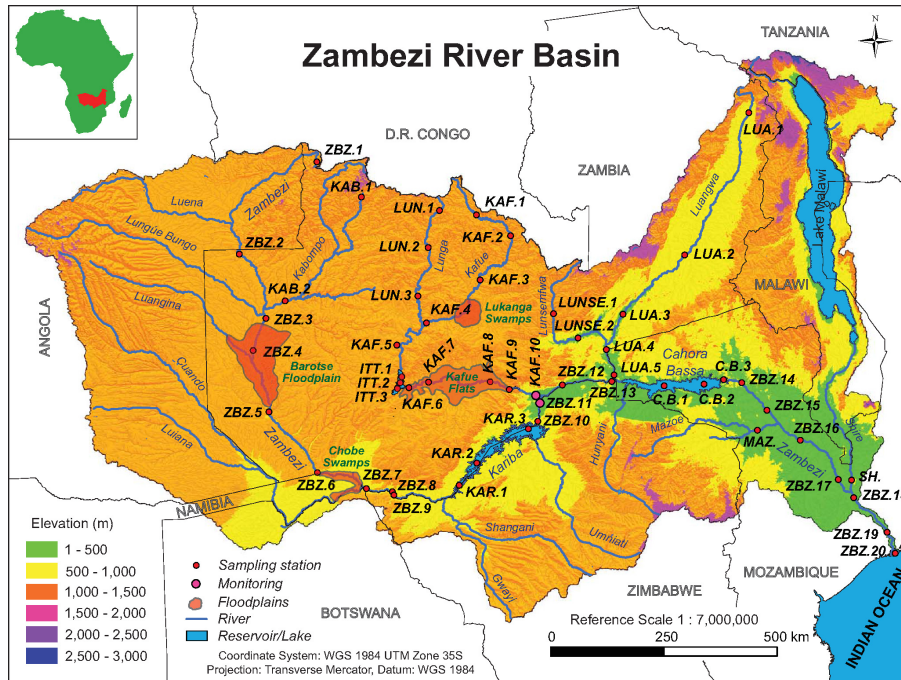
Zambezi River Basin

N

TANZANIA

D.R. CONGO

ZAMBIA

ANGOLA

MALAWI

NAMIBIA

BOTSWANA

ZIMBABWE

MOZAMBIQUE

INDIAN OCEAN

ZBZ.1
KAB.1
LUN.1
KAF.1
LUA.1
Luena
Zambezi
Lungüe Bungo
ZBZ.2
Kabompo
LUN.2
Lunga
KAF.2
Kafue
KAF.3
Luangwa
LUA.2
Lake Malawi
KAB.2
LUN.3
KAF.4
Lukanga Swamps
Luangina
ZBZ.3
LUNSE.1
LUNSE.2
Lunsemfwa
LUA.3
ZBZ.4
Barotse Floodplain
KAF.5
ITT.1
ITT.2
ITT.3
KAF.6
KAF.7
KAF.8
KAF.9
KAF.10
Kafue Flats
LUA.4
LUA.5
Cahora Bassa
C.B.3
ZBZ.14
ZBZ.12
ZBZ.13
C.B.1
C.B.2
Cuando
ZBZ.5
Zambezi
ZBZ.11
ZBZ.10
KAR.3
ZBZ.15
ZBZ.16
Shire
Luiana
Chobe Swamps
KAR.2
Kariba
Hunyani
Mazoe
MAZ.
Zambezi
SH.
ZBZ.17
ZBZ.1
ZBZ.6
ZBZ.7
ZBZ.8
ZBZ.9
KAR.1
Shangani
Umniati
Gwayi
ZBZ.19
ZBZ.20

Elevation (m)
1 - 500
500 - 1,000
1,000 - 1,500
1,500 - 2,000
2,000 - 2,500
2,500 - 3,000

Sampling station
Monitoring
Floodplains
River
Reservoir/Lake

Coordinate System: WGS 1984 UTM Zone 35S
Projection: Transverse Mercator, Datum: WGS 1984

Reference Scale 1 : 7,000,000
0 250 500 km